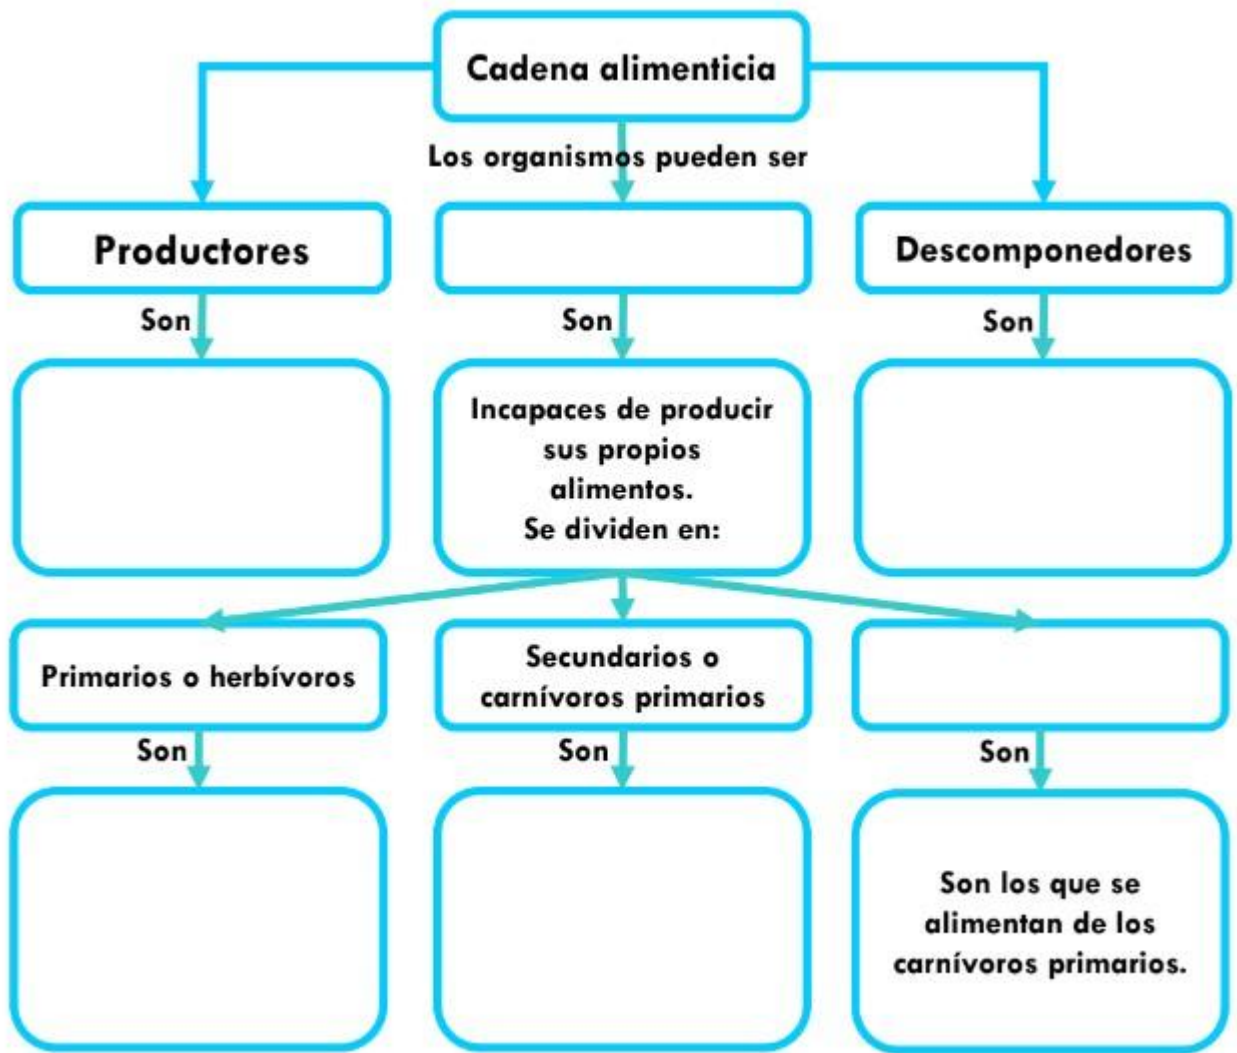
Cadena alimenticia

Los organismos pueden ser

Productores

Descomponedores

Son

Son

Son

Incapaces de producir sus propios alimentos.
Se dividen en:

Primarios o herbívoros

Secundarios o carnívoros primarios

Son

Son

Son

Son los que se alimentan de los carnívoros primarios.